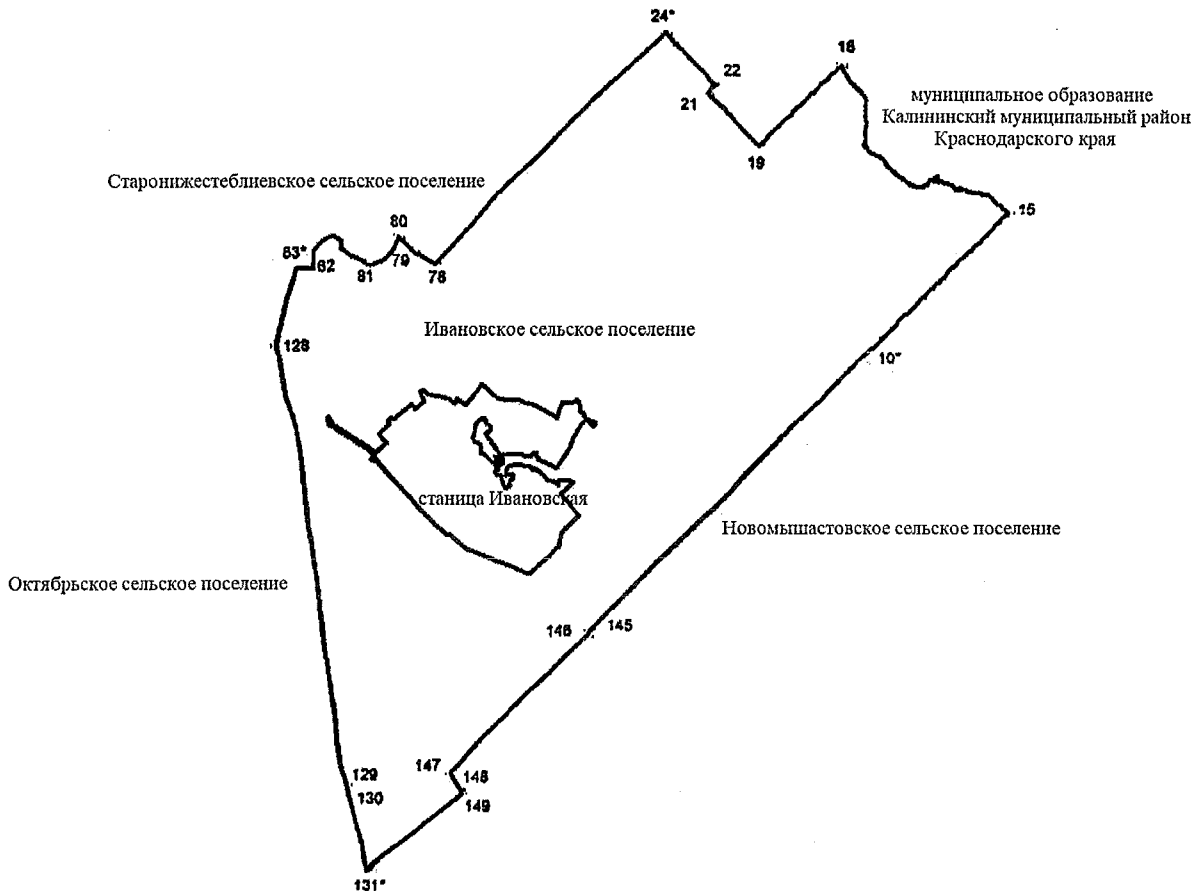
24*

22

21

19

16

муниципальное образование Калининский муниципальный район Краснодарского края

15

Старонижестеблиевское сельское поселение

80

83*

82

81

79

78

Ивановское сельское поселение

128

10*

станица Ивановская

Новомышастовское сельское поселение

Октябрьское сельское поселение

146

145

129

130

147

148

149

131*